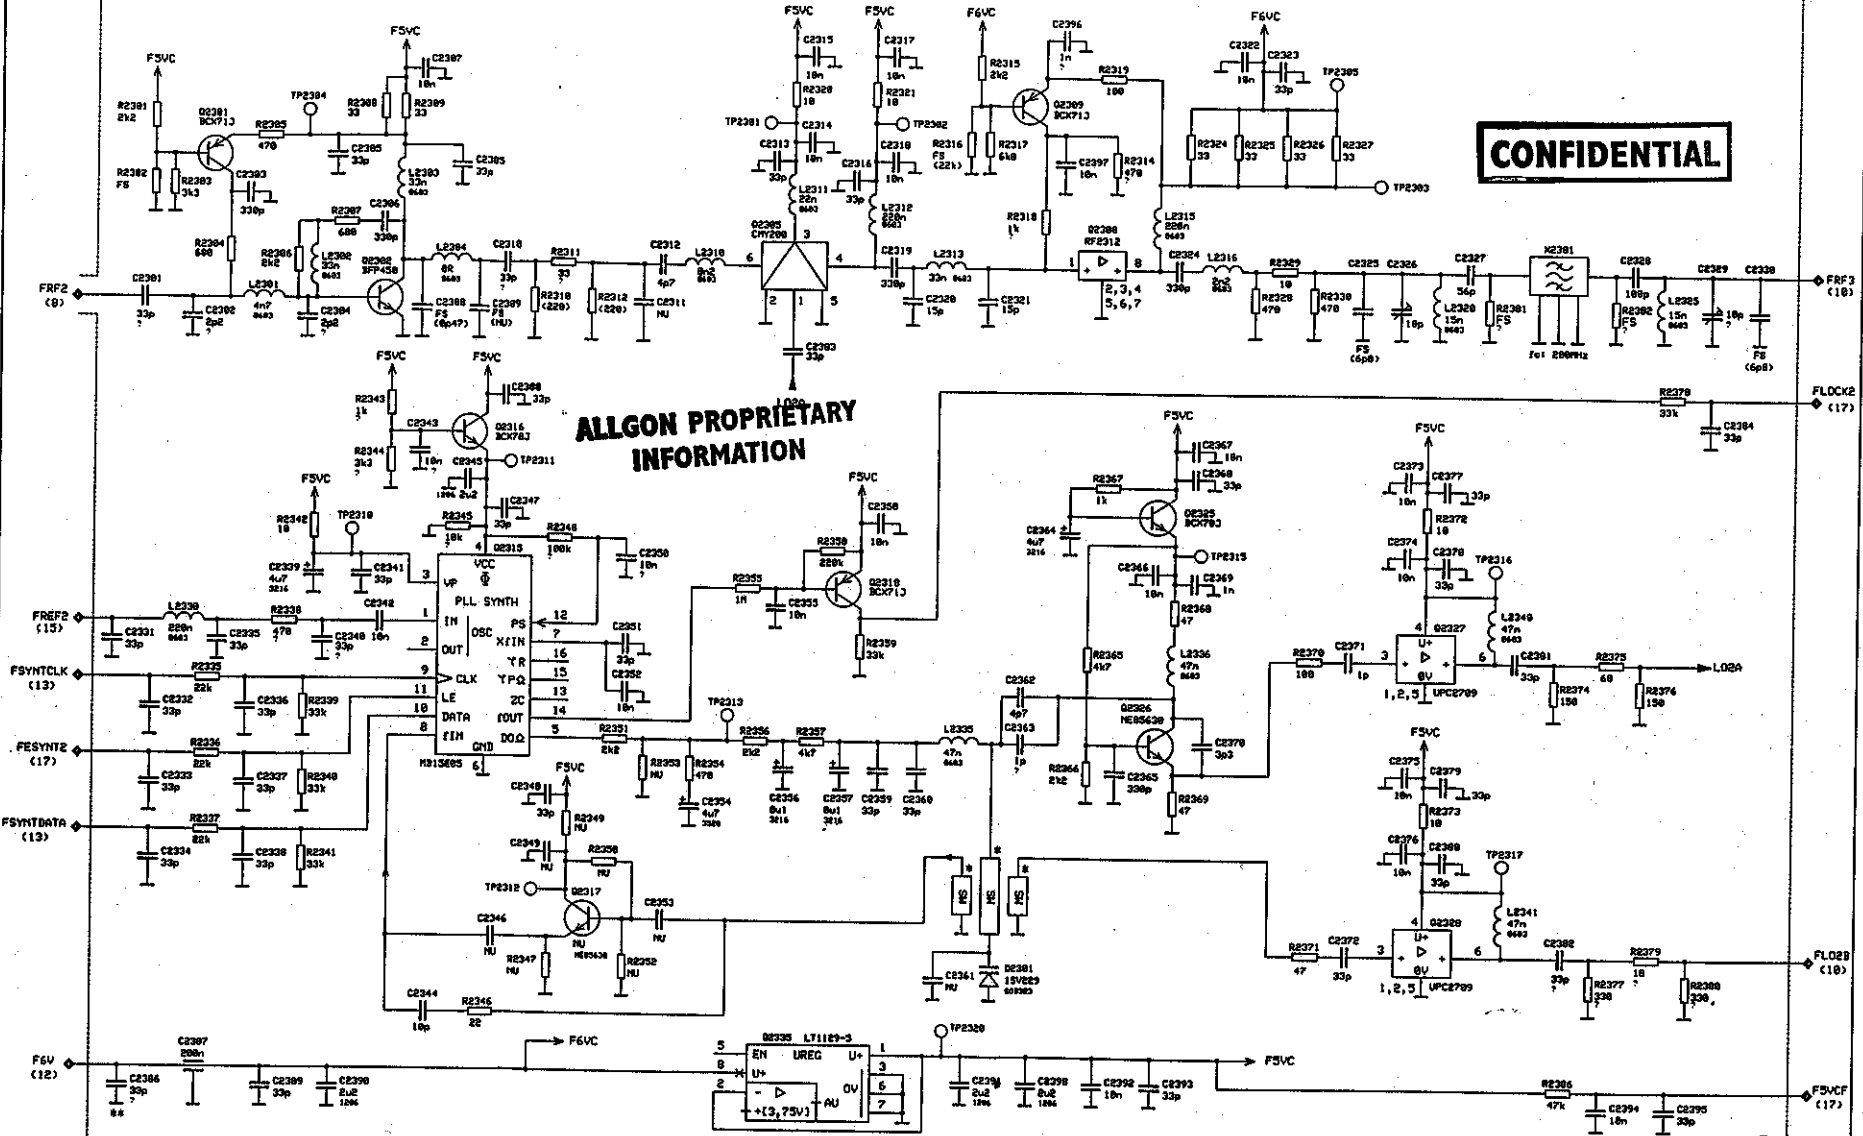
CONFIDENTIAL

ALLGON PROPRIETARY INFORMATION

F5VC
R2301 2k2
Q2301 BCX71J
R2305 470
TP2304
R2308 33
R2309 33
C2307 10n
C2305 33p
C2385 33p
R2302 FS
R2303 3k3
C2303 330p
L2303 33n
R2307 680
C2306 330p
R2304 680
R2306 2k2
L2302 33n
Q2302 BFP450
L2304 6R
C2310 33p
R2311 33
C2312 4p7
L2310 8n2
FRF2 (8)
C2301 33p
C2302 2p2
L2301 4n7
C2304 2p2
C2308 FS (6p47)
C2309 FS (NU)
R2310 (220)
R2312 (220)
C2311 NU

F5VC
C2315 10n
R2320 10
TP2301
C2314 10n
C2313 33p
L2311 22n
Q2305 CMY200
3 4 6 2 1 5
C2383 33p
LO2A

F5VC
C2317 10n
R2321 10
TP2302
C2318 10n
C2316 33p
L2312 220n
C2319 330p
L2313 33n
C2320 15p
C2321 15p

F6VC
R2315 2k2
C2396 1n
R2319 100
Q2309 BCX71J
R2316 FS (22k)
R2317 6k8
C2397 10n
R2314 470
R2318 1k
Q2308 RF2312
1 8
2,3,4 5,6,7

F6VC
C2322 10n
C2323 33p
TP2305
R2324 33
R2325 33
R2326 33
R2327 33
TP2303
L2315 220n
C2324 330p
L2316 8n2
R2329 10
R2328 470
R2330 470
C2325 FS (6p8)
C2326 10p
C2327 56p
L2320 15n
R2381 FS
Z2301
fc: 200MHz
C2328 100p
R2382 FS
L2325 15n
C2329 10p
C2330 FS (6p8)
FRF3 (10)

FLOCK2 (17)
R2378 33k
C2384 33p

F5VC
R2343 1k
C2343 10n
Q2316 BCX78J
C2368 33p
R2344 3k3
C2345 2u2
TP2311
C2347 33p
F5VC
R2342 10
TP2310
R2345 10k
R2348 100k
C2350 10n
C2339 4u7
C2341 33p
4 Q2315
VCC
VP 3
PLL SYNTH
IN 1
OUT 2
OSC
CLK 9
LE 11
DATA 10
fIN 8
GND 6
PS 12
XfIN 7
ΓR 16
ΓPΩ 15
2C 13
fOUT 14
DOΩ 5
MB15E05
C2351 33p
C2352 10n
FREF2 (15)
C2331 33p
L2330 220n
C2335 33p
R2338 470
C2348 33p
C2342 10n
FSYNTCLK (13)
R2335 22k
C2332 33p
C2336 33p
R2339 33k
FESYNTE (17)
R2336 22k
C2333 33p
C2337 33p
R2340 33k
FSYNTDATA (13)
R2337 22k
C2334 33p
C2338 33p
R2341 33k

F5VC
C2358 10n
R2350 220k
R2355 1M
C2355 10n
Q2318 BCX71J
R2359 33k
TP2313
R2351 2k2
R2353 NU
R2354 470
C2354 4u7
R2356 2k2
R2357 4k7
C2356 6u1
C2357 6u1
C2359 33p
C2360 33p
L2335 47n

F5VC
C2340 33p
R2349 NU
C2349 NU
R2358 NU
TP2312
Q2317 NU NE85630
C2353 NU
C2346 NU
R2347 NU
R2352 NU
C2344 10p
R2346 22

MS MS MS
C2361 NU
D2301 1SV229

F5VC
C2367 10n
C2368 33p
R2367 1k
Q2325 BCX78J
C2364 4u7
TP2315
C2366 10n
C2369 1n
R2368 47
R2365 4k7
L2336 47n
C2362 4p7
C2363 1p
Q2326 NE85630
C2370 3p3
R2366 2k2
C2365 330p
R2369 47

F5VC
C2373 10n
C2377 33p
R2372 10
C2374 10n
C2378 33p
TP2316
L2349 47n
Q2327
R2370 100
C2371 1p
U+ 4 3 6
0V
1,2,5 UPC2709
C2381 33p
R2374 150
R2375 68
R2376 150
LO2A

F5VC
C2375 10n
C2379 30p
R2373 10
C2376 10n
C2380 33p
TP2317
L2341 47n
Q2328
R2371 47
C2372 33p
1,2,5 UPC2709
C2382 33p
R2377 330
R2379 18
R2380 330
FLO2B (10)

F6V (12)
C2387 200n
C2386 33p
C2389 33p
C2390 2u2
F6VC
Q2335 LT1129-5
EN UREG U+
U+
0V
AU
+(3,75V)
5 8 2 1 3 6 7
TP2320
F5VC
C2391 2u2
C2398 2u2
C2392 10n
C2393 33p
R2385 47k
C2394 10n
C2395 33p
F5VCF (17)